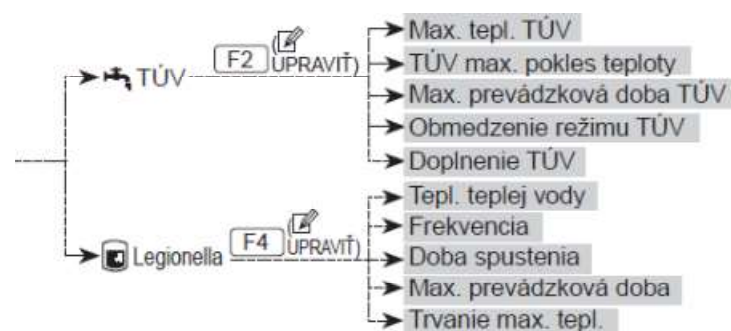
TÚV
F2 (UPRAVIŤ)
Max. tepl. TÚV
TÚV max. pokles teploty
Max. prevádzková doba TÚV
Obmedzenie režimu TÚV
Doplnenie TÚV
Legionella
F4 (UPRAVIŤ)
Tepl. teplej vody
Frekvencia
Doba spustenia
Max. prevádzková doba
Trvanie max. tepl.